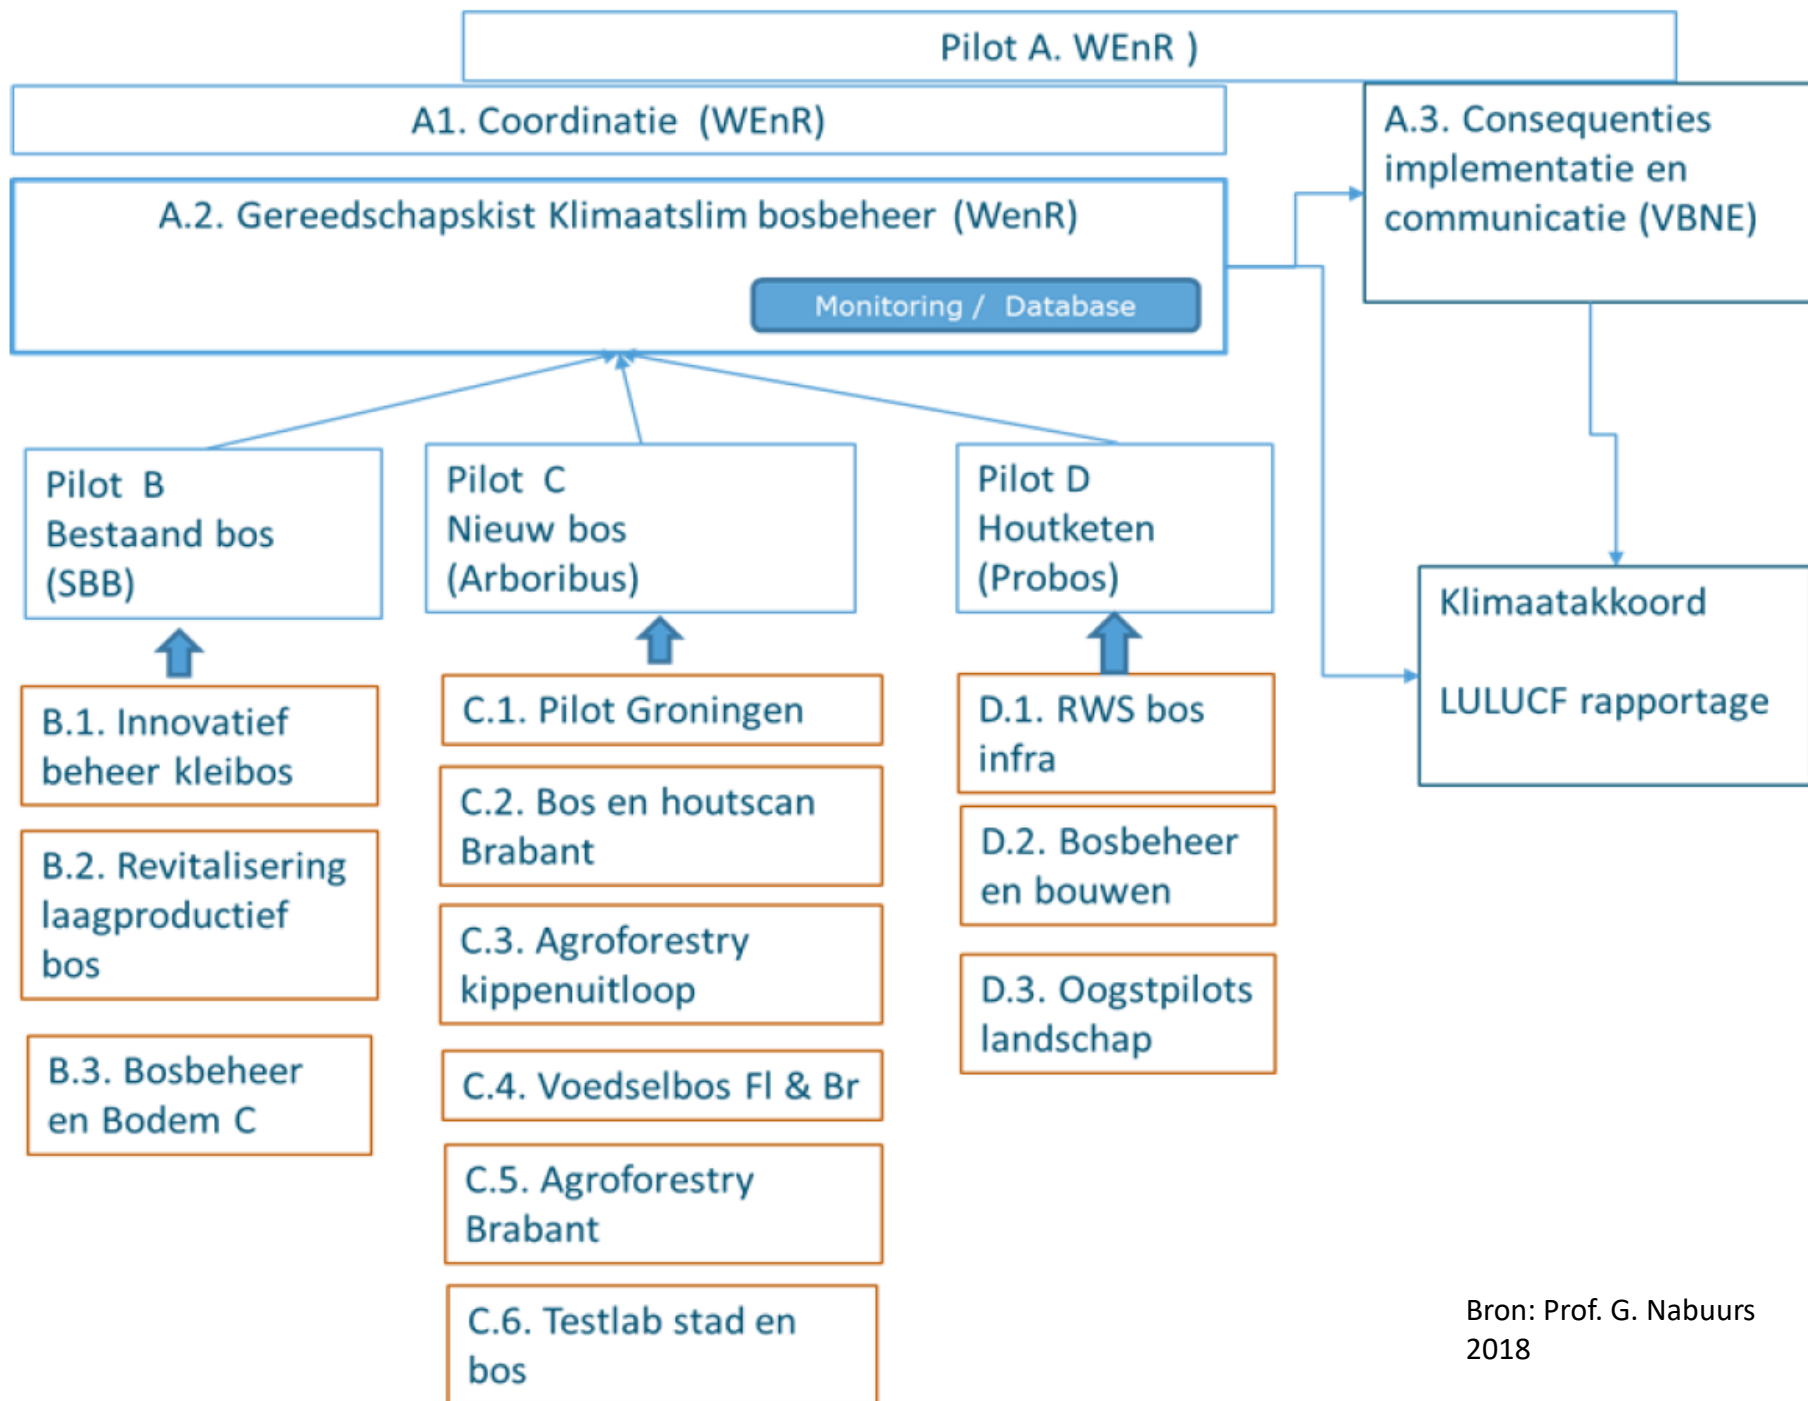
Pilot A. WEnR )

A1. Coordinatie (WEnR)

A.3. Consequenties implementatie en communicatie (VBNE)

A.2. Gereedschapskist Klimaatslim bosbeheer (WenR)

Monitoring / Database

Pilot B
Bestaand bos
(SBB)

Pilot C
Nieuw bos
(Arboribus)

Pilot D
Houtketen
(Probos)

Klimaatakkoord

LULUCF rapportage

B.1. Innovatief beheer kleibos

B.2. Revitalisering laagproductief bos

B.3. Bosbeheer en Bodem C

C.1. Pilot Groningen

C.2. Bos en houtscan Brabant

C.3. Agroforestry kippenuitloop

C.4. Voedselbos Fl & Br

C.5. Agroforestry Brabant

C.6. Testlab stad en bos

D.1. RWS bos infra

D.2. Bosbeheer en bouwen

D.3. Oogstpilots landschap

Bron: Prof. G. Nabuurs
2018